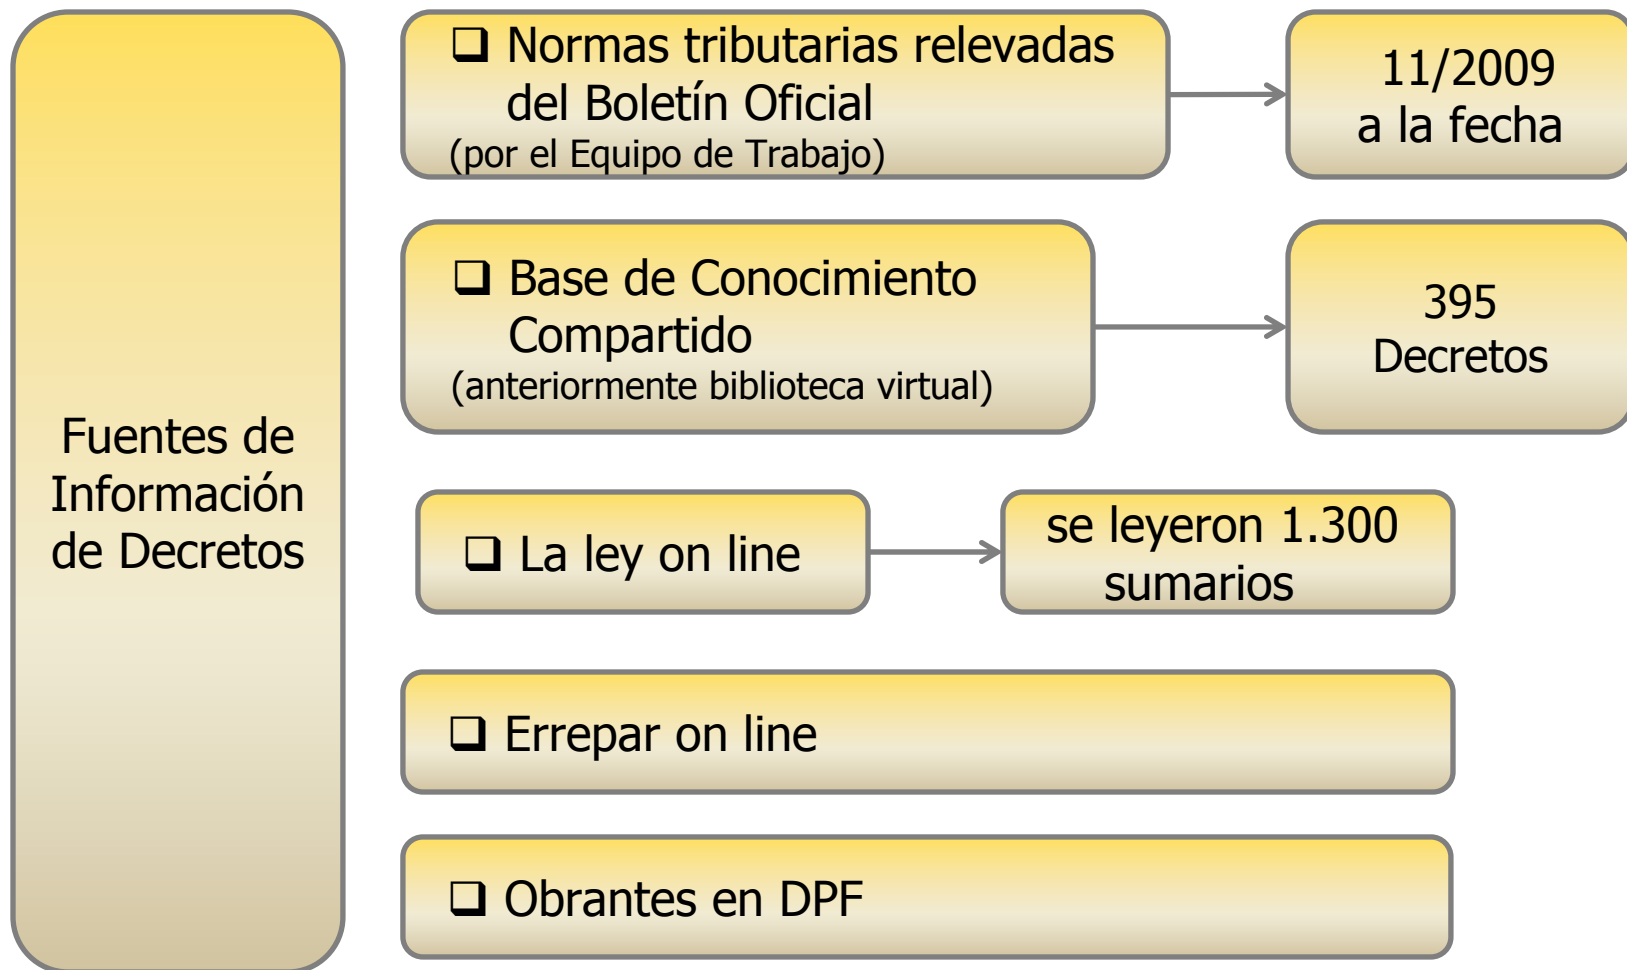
Fuentes de Información de Decretos

❑ Normas tributarias relevadas del Boletín Oficial
(por el Equipo de Trabajo)

11/2009
a la fecha

❑ Base de Conocimiento Compartido
(anteriormente biblioteca virtual)

395
Decretos

❑ La ley on line

se leyeron 1.300 sumarios

❑ Errepar on line

❑ Obrantes en DPF